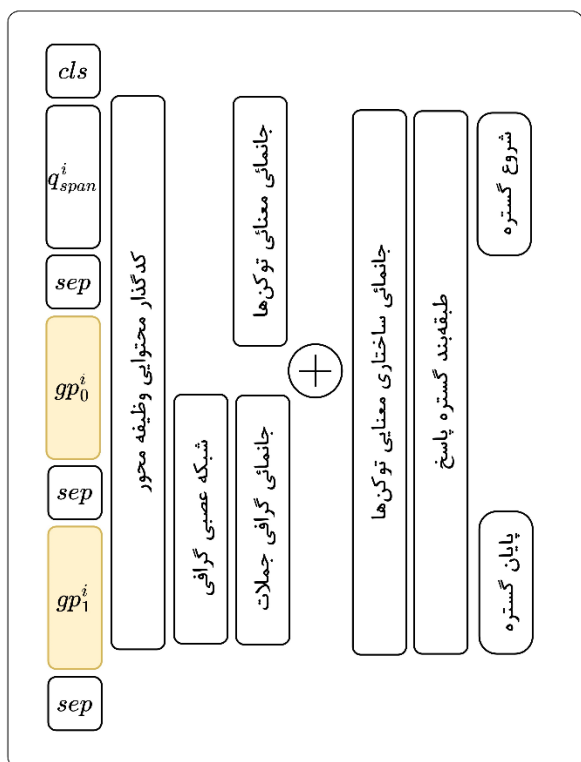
$cls$

$q^{i}_{span}$

$sep$

$gp^{i}_{0}$

$sep$

$gp^{i}_{1}$

$sep$

کدگذار محتوایی وظیفه محور

شبکه عصبی گرافی

جانمائی گرافی جملات

جانمائی معنائی توکن‌ها

$+$

جانمائی ساختاری معنایی توکن‌ها

طبقه‌بند گستره پاسخ

شروع گستره

پایان گستره